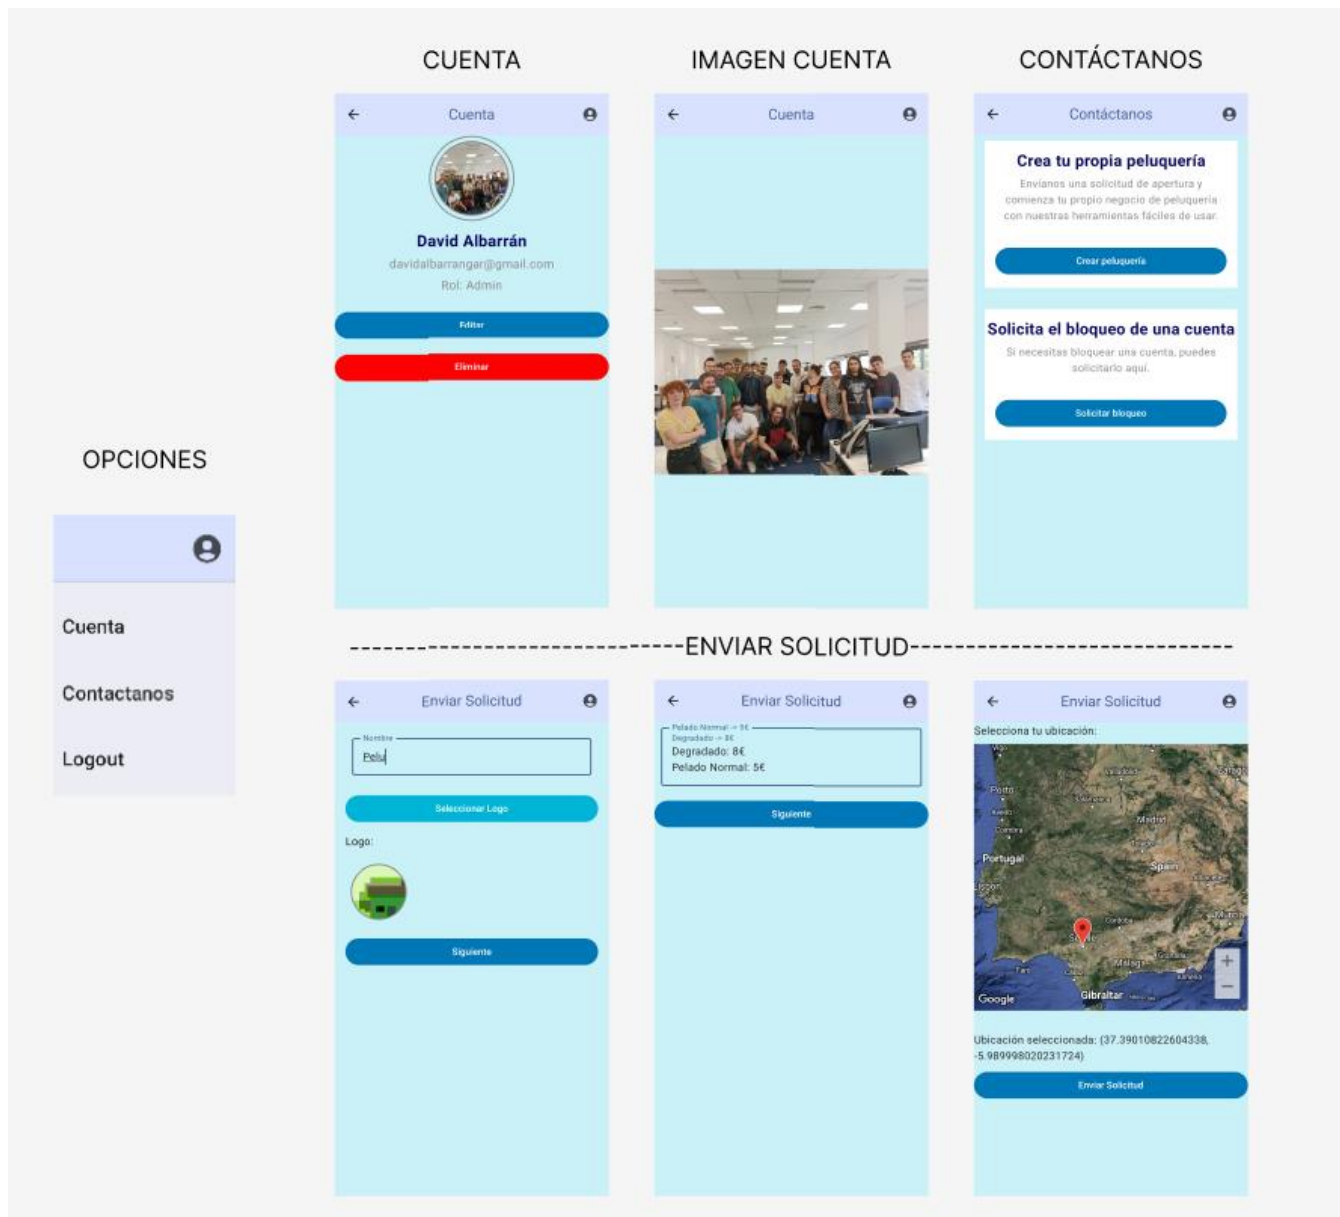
CUENTA

Cuenta

David Albarrán

davidalbarrangar@gmail.com

Rol: Admin

Editar

Eliminar

IMAGEN CUENTA

Cuenta

CONTÁCTANOS

Contáctanos

Crea tu propia peluquería

Envíanos una solicitud de apertura y comienza tu propio negocio de peluquería con nuestras herramientas fáciles de usar.

Crear peluquería

Solicita el bloqueo de una cuenta

Si necesitas bloquear una cuenta, puedes solicitarlo aquí.

Solicitar bloqueo

OPCIONES

Cuenta

Contactanos

Logout

ENVIAR SOLICITUD

Enviar Solicitud

Nombre

Pelu

Seleccionar Logo

Logo:

Siguiente

Enviar Solicitud

Pelado Normal -> 5€
Degradado -> 8€

Degradado: 8€
Pelado Normal: 5€

Siguiente

Enviar Solicitud

Selecciona tu ubicación:

Porto

Madrid

Portugal

Spain

Lisbon

Córdoba

Sevilla

Málaga

Google

Gibraltar

Ubicación seleccionada: (37.39010822604338, -5.989998020231724)

Enviar Solicitud